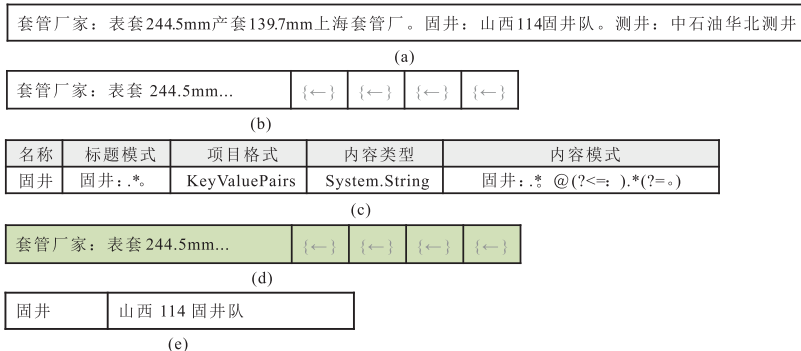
套管厂家：表套244.5mm产套139.7mm上海套管厂。固井：山西114固井队。测井：中石油华北测井

(a)

| 套管厂家：表套 244.5mm... | {←} | {←} | {←} | {←} |
|---|---|---|---|---|

(b)

| 名称 | 标题模式 | 项目格式 | 内容类型 | 内容模式 |
|---|---|---|---|---|
| 固井 | 固井：.*。 | KeyValuePairs | System.String | 固井：.*。@(?<=：).*(?=。) |

(c)

| 套管厂家：表套 244.5mm... | {←} | {←} | {←} | {←} |
|---|---|---|---|---|

(d)

| 固井 | 山西 114 固井队 |
|---|---|

(e)